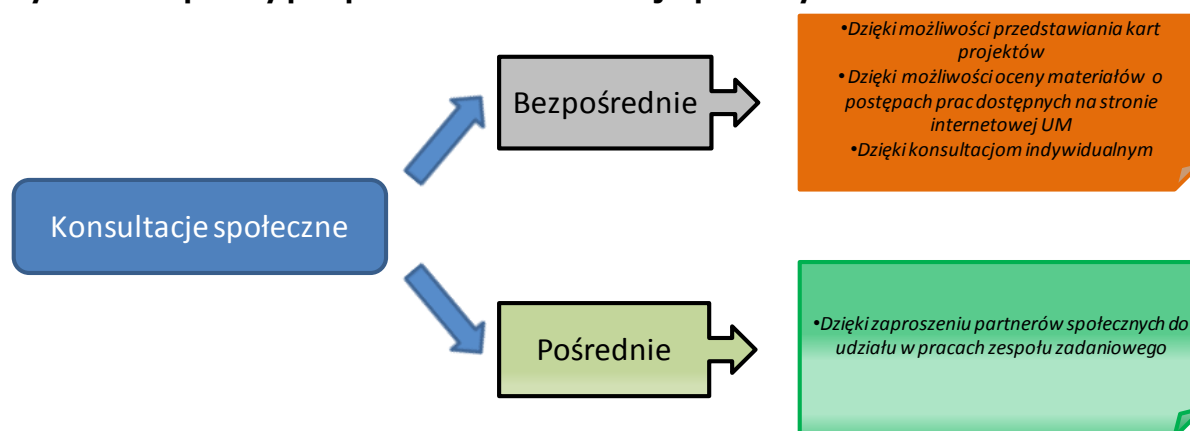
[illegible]

Konsultacje społeczne

Bezpośrednie

•Dzięki możliwości przedstawiania kart projektów
•Dzięki możliwości oceny materiałów o postępach prac dostępnych na stronie internetowej UM
•Dzięki konsultacjom indywidualnym

Pośrednie

•Dzięki zaproszeniu partnerów społecznych do udziału w pracach zespołu zadaniowego